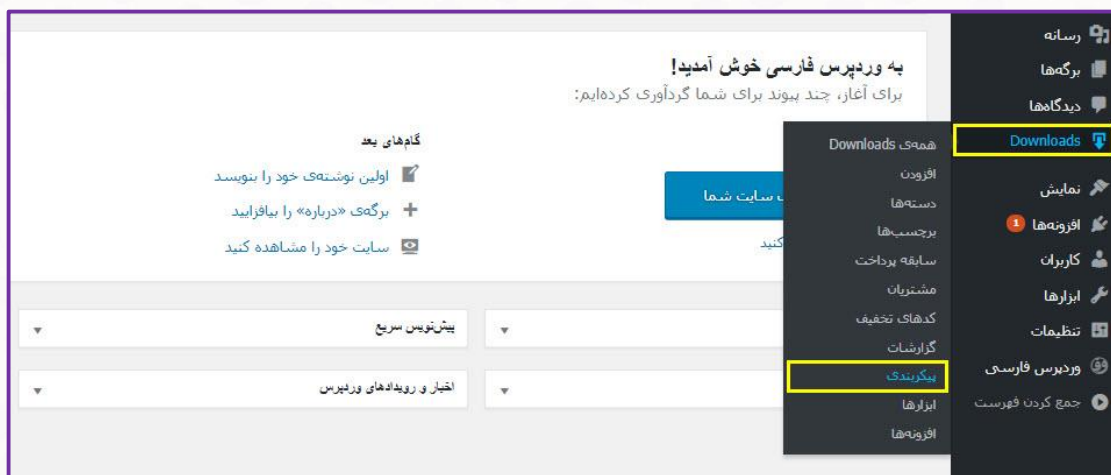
رسانه
برگه‌ها
دیدگاه‌ها
Downloads
نمایش
افزونه‌ها 1
کاربران
ابزارها
تنظیمات
وردپرس فارسی
جمع کردن فهرست

همه‌ی Downloads
افزودن
دسته‌ها
برچسب‌ها
سابقه پرداخت
مشتریان
کدهای تخفیف
گزارشات
پیکربندی
ابزارها
افزونه‌ها

به وردپرس فارسی خوش آمدید!
برای آغاز، چند پیوند برای شما گردآوری کرده‌ایم:

سایت شما
کنید

گام‌های بعد
اولین نوشته‌ی خود را بنویسید
برگه‌ی «درباره» را بیافزایید
سایت خود را مشاهده کنید

پیش‌نویس سریع
اخبار و رویدادهای وردپرس